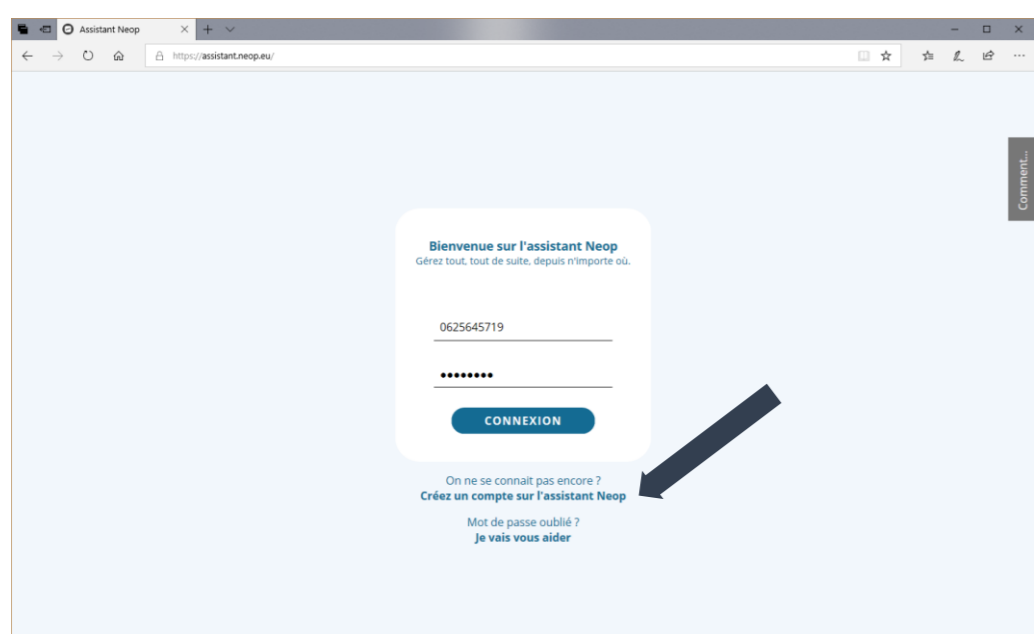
Assistant Neop

https://assistant.neop.eu/

Comment...

Bienvenue sur l'assistant Neop
Gérez tout, tout de suite, depuis n'importe où.

0625645719

••••••••

CONNEXION

On ne se connait pas encore ?
Créez un compte sur l'assistant Neop

Mot de passe oublié ?
Je vais vous aider